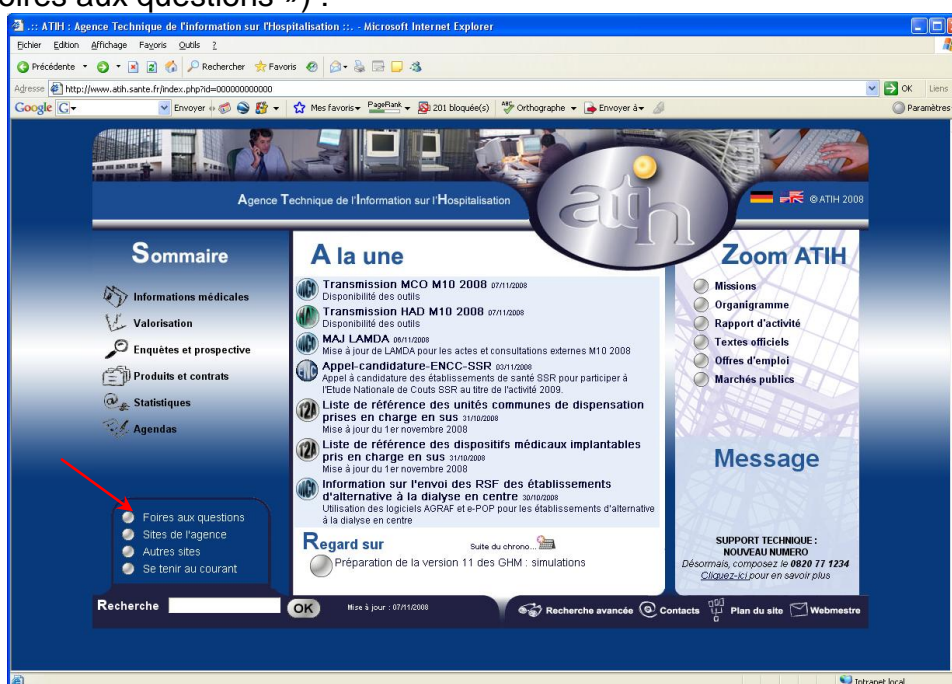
oires aux questions ») :

.:: ATIH : Agence Technique de l'information sur l'Hospitalisation ::. - Microsoft Internet Explorer

Fichier Edition Affichage Favoris Outils ?

Précédente Rechercher Favoris

Adresse http://www.atih.sante.fr/index.php?id=000000000000 OK Liens

Google Envoyer Mes favoris PageRank 201 bloquée(s) Orthographe Envoyer à Paramètres

Agence Technique de l'Information sur l'Hospitalisation

©ATIH 2008

Sommaire

Informations médicales

Valorisation

Enquêtes et prospective

Produits et contrats

Statistiques

Agendas

Foires aux questions

Sites de l'agence

Autres sites

Se tenir au courant

A la une

Transmission MCO M10 2008 07/11/2008
Disponibilité des outils

Transmission HAD M10 2008 07/11/2008
Disponibilité des outils

MAJ LAMDA 06/11/2008
Mise à jour de LAMDA pour les actes et consultations externes M10 2008

Appel-candidature-ENCC-SSR 03/11/2008
Appel à candidature des établissements de santé SSR pour participer à l'Etude Nationale de Couts SSR au titre de l'activité 2009.

Liste de référence des unités communes de dispensation prises en charge en sus 31/10/2008
Mise à jour du 1er novembre 2008

Liste de référence des dispositifs médicaux implantables pris en charge en sus 31/10/2008
Mise à jour du 1er novembre 2008

Information sur l'envoi des RSF des établissements d'alternative à la dialyse en centre 30/10/2008
Utilisation des logiciels AGRAF et e-POP pour les établissements d'alternative à la dialyse en centre

Regard sur

Suite du chrono...

Préparation de la version 11 des GHM : simulations

Zoom ATIH

Missions

Organigramme

Rapport d'activité

Textes officiels

Offres d'emploi

Marchés publics

Message

SUPPORT TECHNIQUE :
NOUVEAU NUMERO
Désormais, composez le 0820 77 1234
Cliquez-ici pour en savoir plus

Recherche OK

Mise à jour : 07/11/2008

Recherche avancée Contacts Plan du site Webmestre

Intranet local